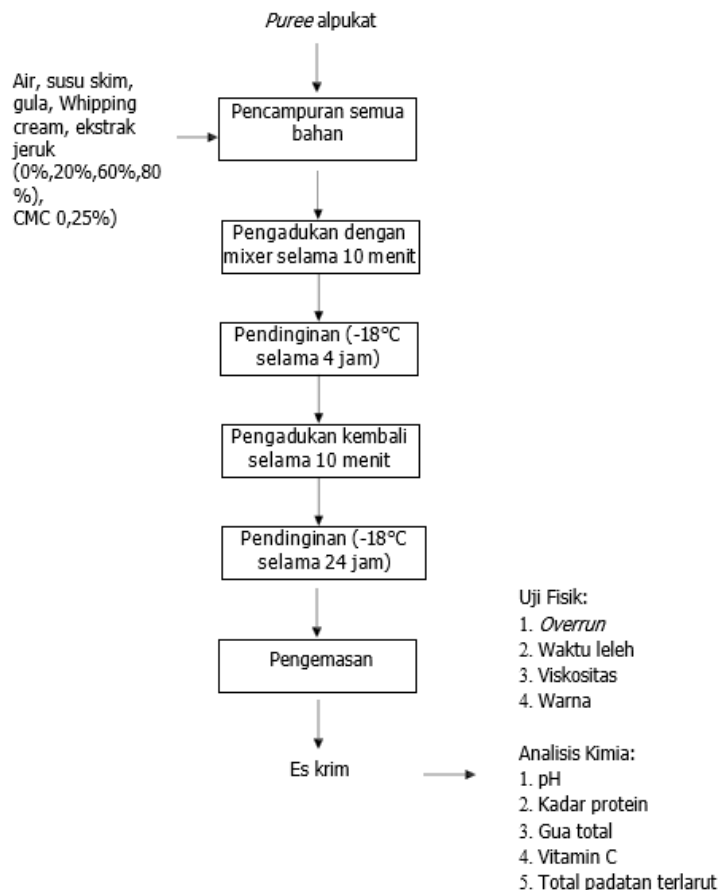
*Puree* alpukat

Air, susu skim, gula, Whipping cream, ekstrak jeruk (0%,20%,60%,80 %), CMC 0,25%)

Pencampuran semua bahan

Pengadukan dengan mixer selama 10 menit

Pendinginan (-18°C selama 4 jam)

Pengadukan kembali selama 10 menit

Pendinginan (-18°C selama 24 jam)

Pengemasan

Es krim

Uji Fisik:
1. *Overrun*
2. Waktu leleh
3. Viskositas
4. Warna

Analisis Kimia:
1. pH
2. Kadar protein
3. Gua total
4. Vitamin C
5. Total padatan terlarut